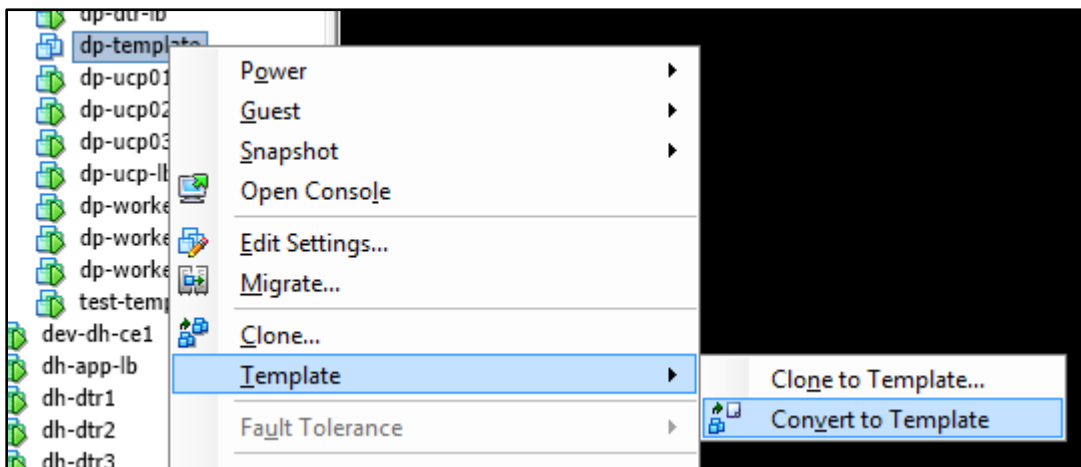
dp-dtr-lb
dp-template
dp-ucp01
dp-ucp02
dp-ucp03
dp-ucp-lb
dp-worke
dp-worke
dp-worke
test-temp
dev-dh-ce1
dh-app-lb
dh-dtr1
dh-dtr2
dh-dtr3

Power
Guest
Snapshot
Open Console
Edit Settings...
Migrate...
Clone...
Template
Fault Tolerance

Clone to Template...
Convert to Template